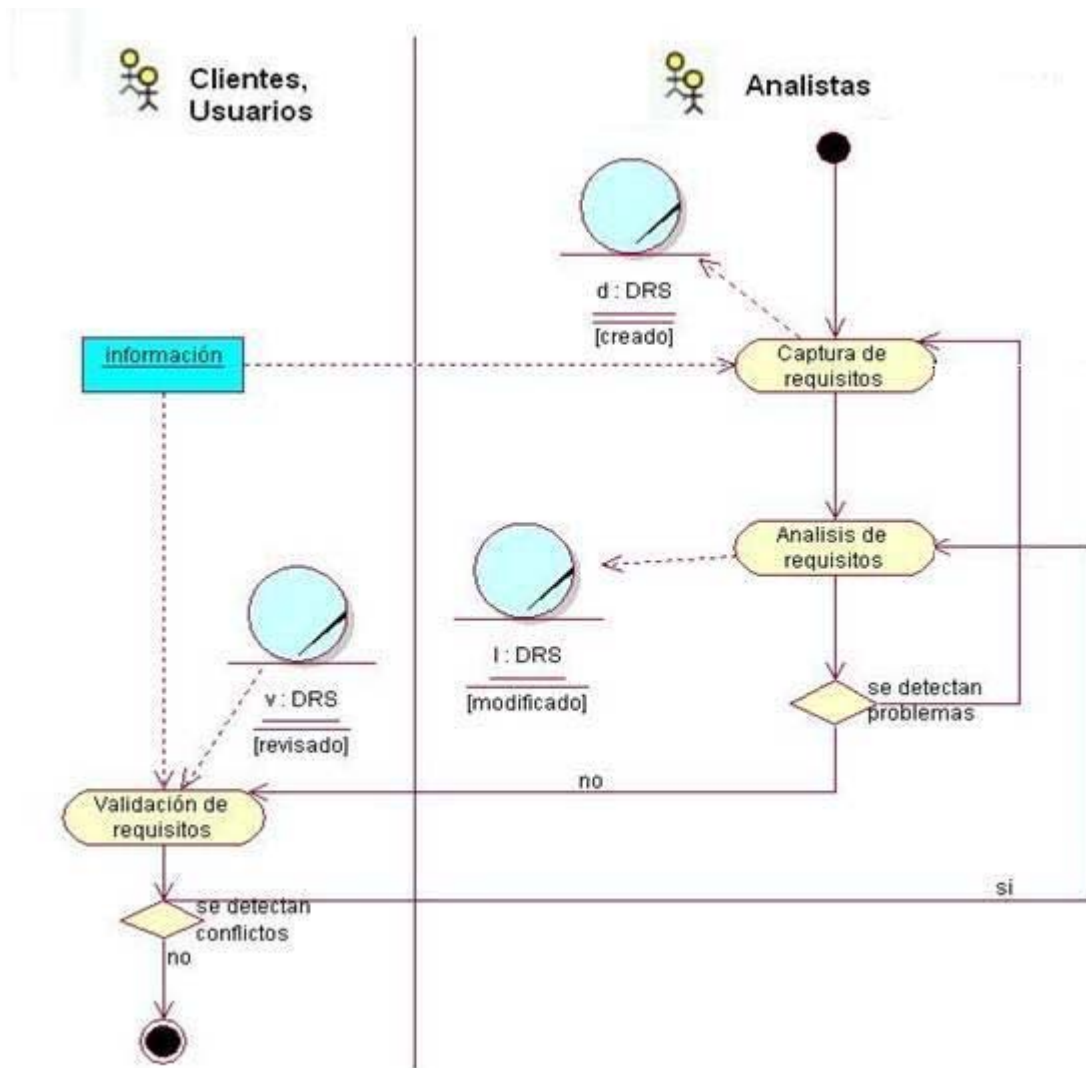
Clientes, Usuarios

Analistas

d : DRS
[creado]

información

Captura de requisitos

Analisis de requisitos

l : DRS
[modificado]

v : DRS
[revisado]

se detectan problemas

no

Validación de requisitos

si

se detectan conflictos

no